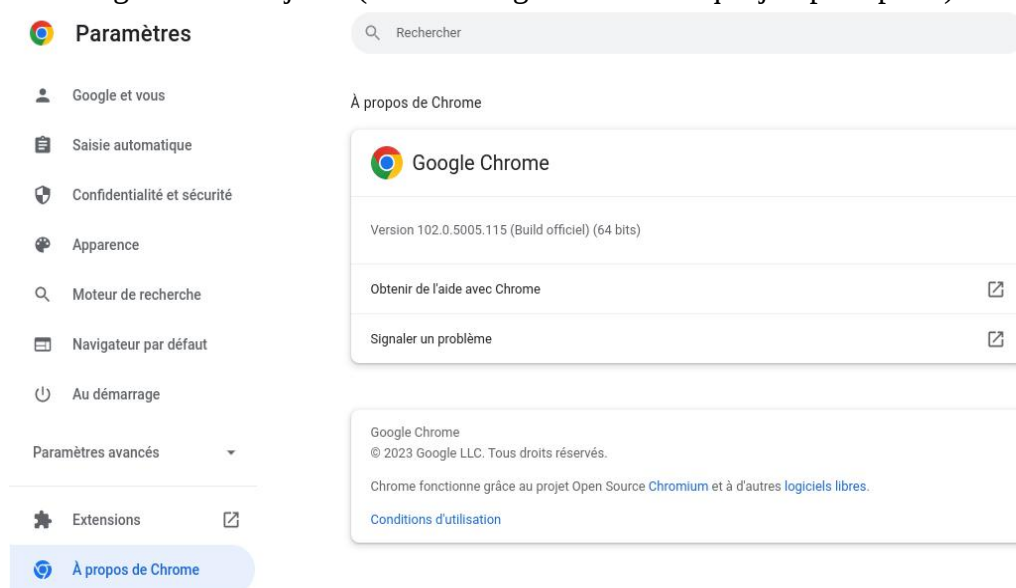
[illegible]

Paramètres

Rechercher

Google et vous

Saisie automatique

Confidentialité et sécurité

Apparence

Moteur de recherche

Navigateur par défaut

Au démarrage

Paramètres avancés

Extensions

À propos de Chrome

À propos de Chrome

Google Chrome

Version 102.0.5005.115 (Build officiel) (64 bits)

Obtenir de l'aide avec Chrome

Signaler un problème

Google Chrome
© 2023 Google LLC. Tous droits réservés.

Chrome fonctionne grâce au projet Open Source Chromium et à d'autres logiciels libres.

Conditions d'utilisation